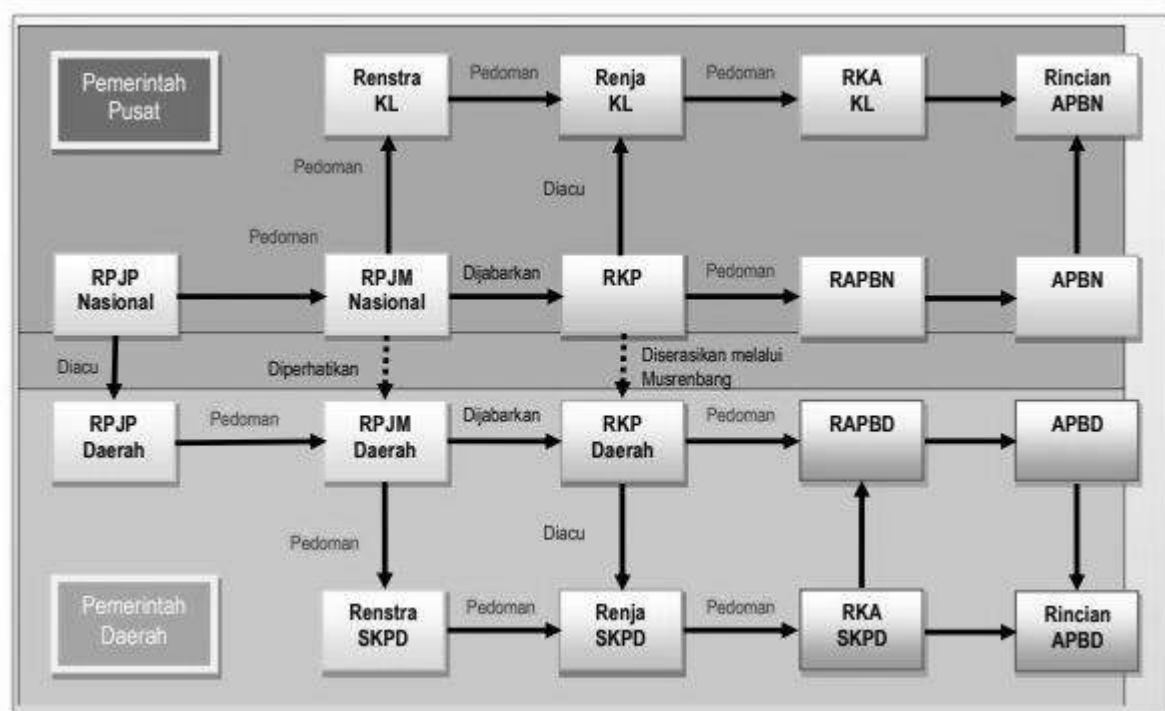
Pemerintah Pusat

Renstra KL

Pedoman

Renja KL

Pedoman

RKA KL

Rincian APBN

Pedoman

Diacu

Pedoman

RPJP Nasional

RPJM Nasional

Dijabarkan

RKP

Pedoman

RAPBN

APBN

Diacu

Diperhatikan

Diserasikan melalui Musrenbang

RPJP Daerah

Pedoman

RPJM Daerah

Dijabarkan

RKP Daerah

Pedoman

RAPBD

APBD

Pedoman

Diacu

Pemerintah Daerah

Renstra SKPD

Pedoman

Renja SKPD

Pedoman

RKA SKPD

Rincian APBD